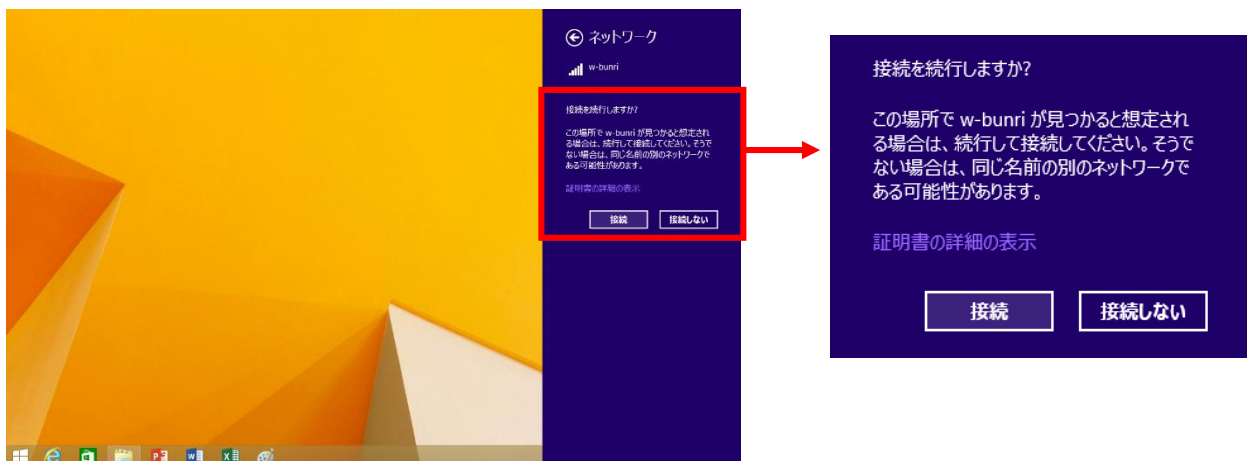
ネットワーク

w-bunri

接続を続行しますか?

この場所で w-bunri が見つかると想定される場合は、続行して接続してください。そうでない場合は、同じ名前の別のネットワークである可能性があります。

証明書の詳細の表示

接続 接続しない

接続を続行しますか?

この場所で w-bunri が見つかると想定される場合は、続行して接続してください。そうでない場合は、同じ名前の別のネットワークである可能性があります。

証明書の詳細の表示

接続 接続しない